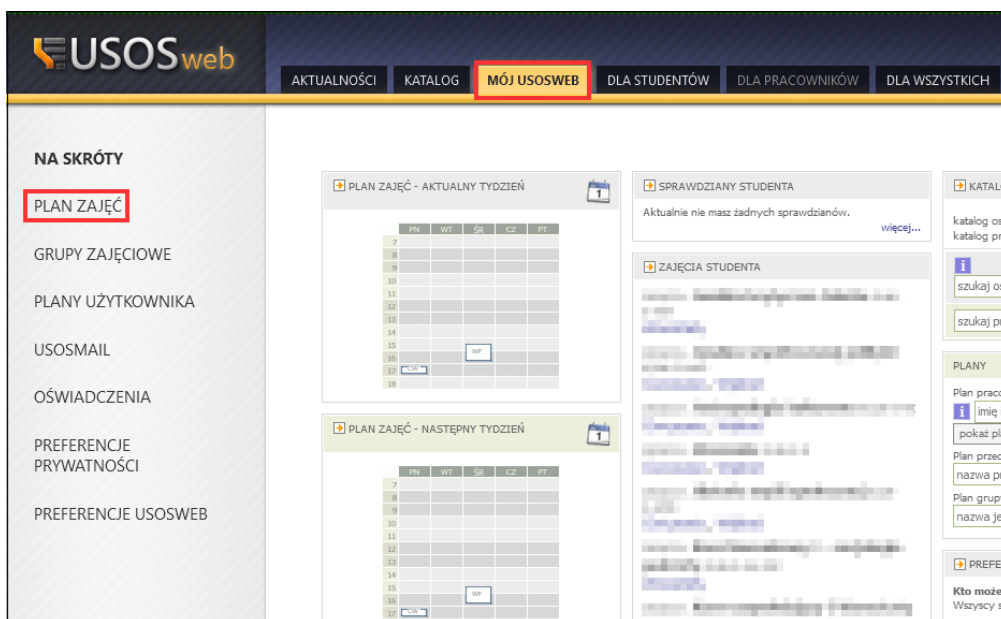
USOSweb

AKTUALNOŚCI KATALOG MÓJ USOSWEB DLA STUDENTÓW DLA PRACOWNIKÓW DLA WSZYSTKICH

NA SKRÓTY

PLAN ZAJĘĆ

GRUPY ZAJĘCIOWE

PLANY UŻYTKOWNIKA

USOSMAIL

OŚWIADCZENIA

PREFERENCJE PRYWATNOŚCI

PREFERENCJE USOSWEB

PLAN ZAJĘĆ - AKTUALNY TYDZIEŃ

1

| | PN | WT | ŚR | CZ | PT |
|---|---|---|---|---|---|
| 7 | | | | | |
| 8 | | | | | |
| 9 | | | | | |
| 10 | | | | | |
| 11 | | | | | |
| 12 | | | | | |
| 13 | | | | | |
| 14 | | | | | |
| 15 | | | WF | | |
| 16 | | | | | |
| 17 | CW | | | | |
| 18 | | | | | |

PLAN ZAJĘĆ - NASTĘPNY TYDZIEŃ

1

| | PN | WT | ŚR | CZ | PT |
|---|---|---|---|---|---|
| 7 | | | | | |
| 8 | | | | | |
| 9 | | | | | |
| 10 | | | | | |
| 11 | | | | | |
| 12 | | | | | |
| 13 | | | | | |
| 14 | | | | | |
| 15 | | | WF | | |
| 16 | | | | | |
| 17 | CW | | | | |

SPRAWDZIANY STUDENTA

Aktualnie nie masz żadnych sprawdzianów.

więcej...

ZAJĘCIA STUDENTA

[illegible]

KATAL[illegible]

katalog o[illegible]
katalog p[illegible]

szukaj o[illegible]

szukaj p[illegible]

PLANY

Plan prac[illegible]

imię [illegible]

pokaż pl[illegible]

Plan prze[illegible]

nazwa p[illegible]

Plan grup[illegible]

nazwa je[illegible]

PREF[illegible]

Kto może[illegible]
Wszyscy s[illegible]